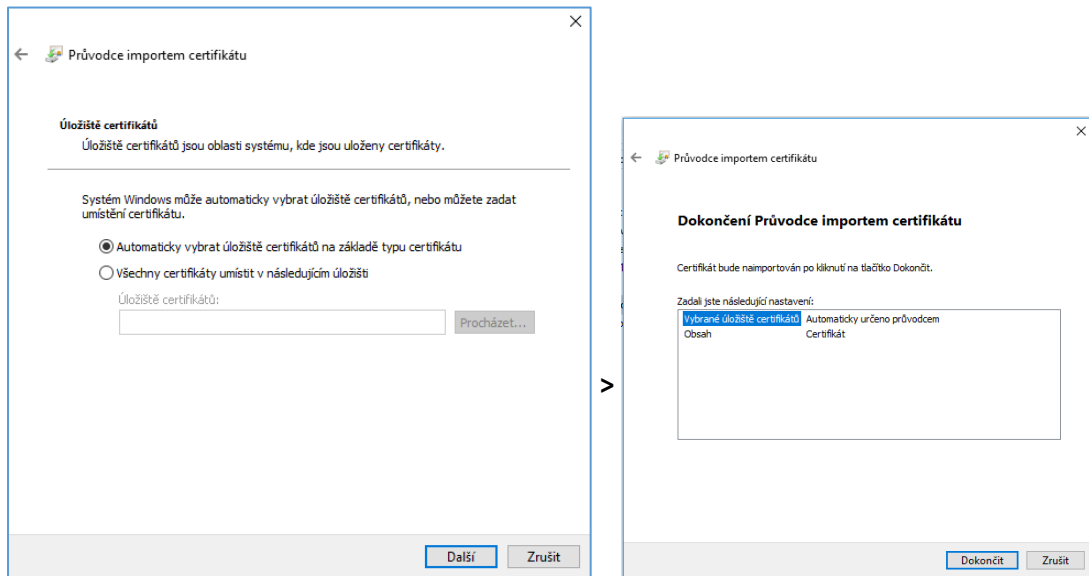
Průvodce importem certifikátu

Úložiště certifikátů

Úložiště certifikátů jsou oblasti systému, kde jsou uloženy certifikáty.

Systém Windows může automaticky vybrat úložiště certifikátů, nebo můžete zadat umístění certifikátu.

Automaticky vybrat úložiště certifikátů na základě typu certifikátu

Všechny certifikáty umístit v následujícím úložišti

Úložiště certifikátů:

Procházet...

Další Zrušit

>

Průvodce importem certifikátu

Dokončení Průvodce importem certifikátu

Certifikát bude naimportován po kliknutí na tlačítko Dokončit.

Zadali jste následující nastavení:

| | |
|---|---|
| Vybrané úložiště certifikátů | Automaticky určeno průvodcem |
| Obsah | Certifikát |

Dokončit Zrušit